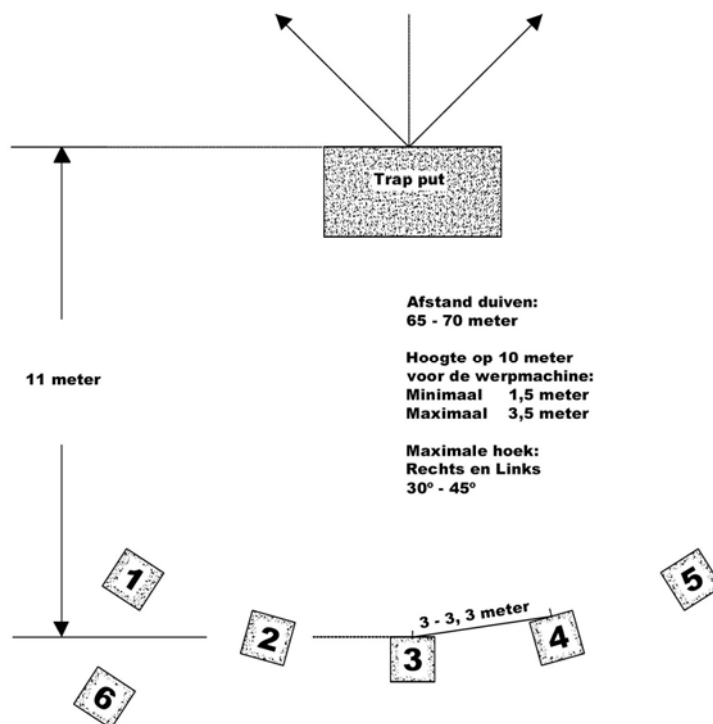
Trap put

Afstand duiven:
65 - 70 meter

Hoogte op 10 meter
voor de werpmachine:
Minimaal 1,5 meter
Maximaal 3,5 meter

Maximale hoek:
Rechts en Links
30º - 45º

11 meter

1

5

2

3 - 3, 3 meter

4

3

6